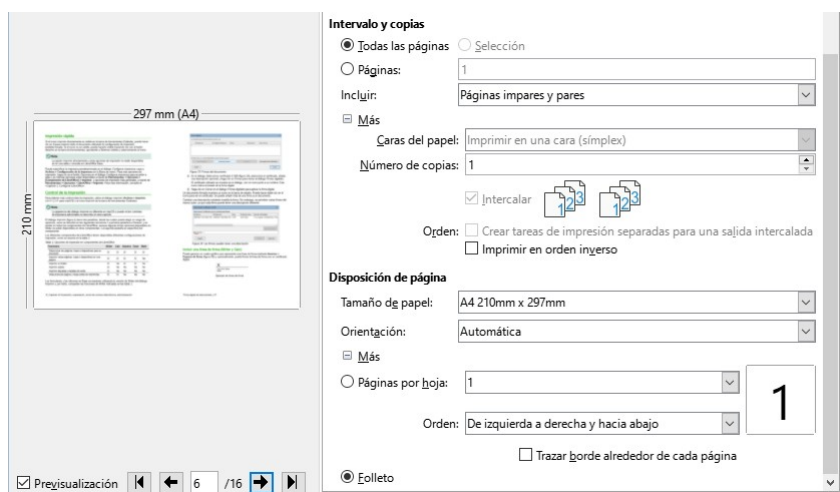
297 mm (A4)

210 mm

Previsualización 6 /16

Intervalo y copias

Todas las páginas

Selección

Páginas: 1

Incluir: Páginas impares y pares

Más

Caras del papel: Imprimir en una cara (símplex)

Número de copias: 1

Intercalar

Orden: Crear tareas de impresión separadas para una salida intercalada

Imprimir en orden inverso

Disposición de página

Tamaño de papel: A4 210mm x 297mm

Orientación: Automática

Más

Páginas por hoja: 1

1

Orden: De izquierda a derecha y hacia abajo

Trazar borde alrededor de cada página

Folleto